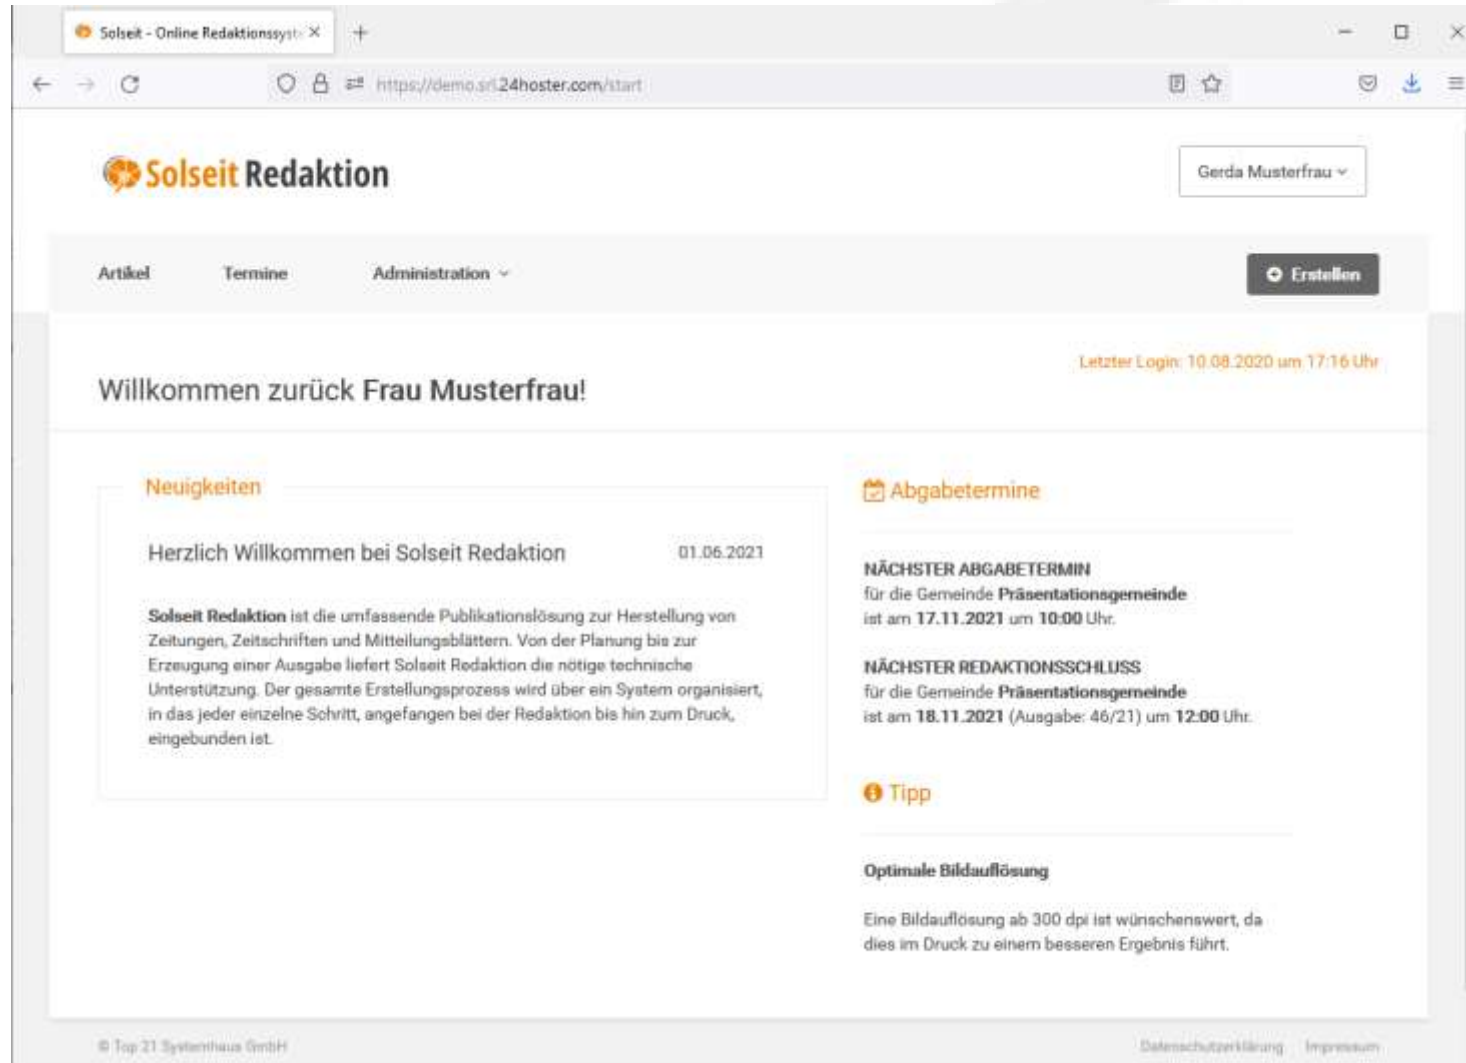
Solseit - Online Redaktionssyst ×

+

https://demo.srl.24hoster.com/start

Solseit Redaktion

Gerda Musterfrau

Artikel

Termine

Administration

Erstellen

Letzter Login: 10.08.2020 um 17:16 Uhr

Willkommen zurück Frau Musterfrau!

Neuigkeiten

Herzlich Willkommen bei Solseit Redaktion

01.06.2021

Solseit Redaktion ist die umfassende Publikationslösung zur Herstellung von Zeitungen, Zeitschriften und Mitteilungsblättern. Von der Planung bis zur Erzeugung einer Ausgabe liefert Solseit Redaktion die nötige technische Unterstützung. Der gesamte Erstellungsprozess wird über ein System organisiert, in das jeder einzelne Schritt, angefangen bei der Redaktion bis hin zum Druck, eingebunden ist.

Abgabetermine

NÄCHSTER ABGABETERMIN
für die Gemeinde Präsentationsgemeinde
ist am 17.11.2021 um 10:00 Uhr.

NÄCHSTER REDAKTIONSSCHLUSS
für die Gemeinde Präsentationsgemeinde
ist am 18.11.2021 (Ausgabe: 46/21) um 12:00 Uhr.

Tipp

Optimale Bildauflösung

Eine Bildauflösung ab 300 dpi ist wünschenswert, da dies im Druck zu einem besseren Ergebnis führt.

© Top 21 Systemhaus GmbH

Datenschutzerklärung

Impressum